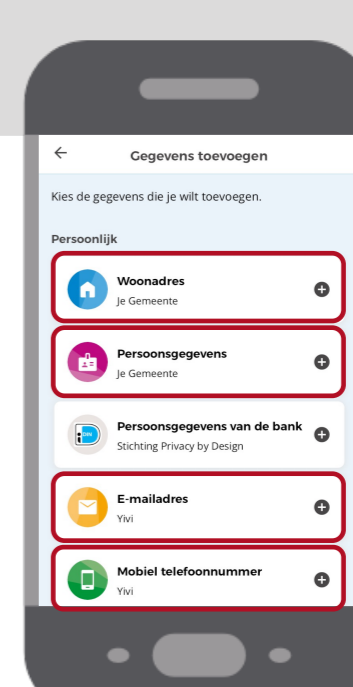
Gegevens toevoegen

Kies de gegevens die je wilt toevoegen.

Persoonlijk

Woonadres
Je Gemeente

Persoonsgegevens
Je Gemeente

Persoonsgegevens van de bank
Stichting Privacy by Design

E-mailadres
Yivi

Mobiel telefoonnummer
Yivi